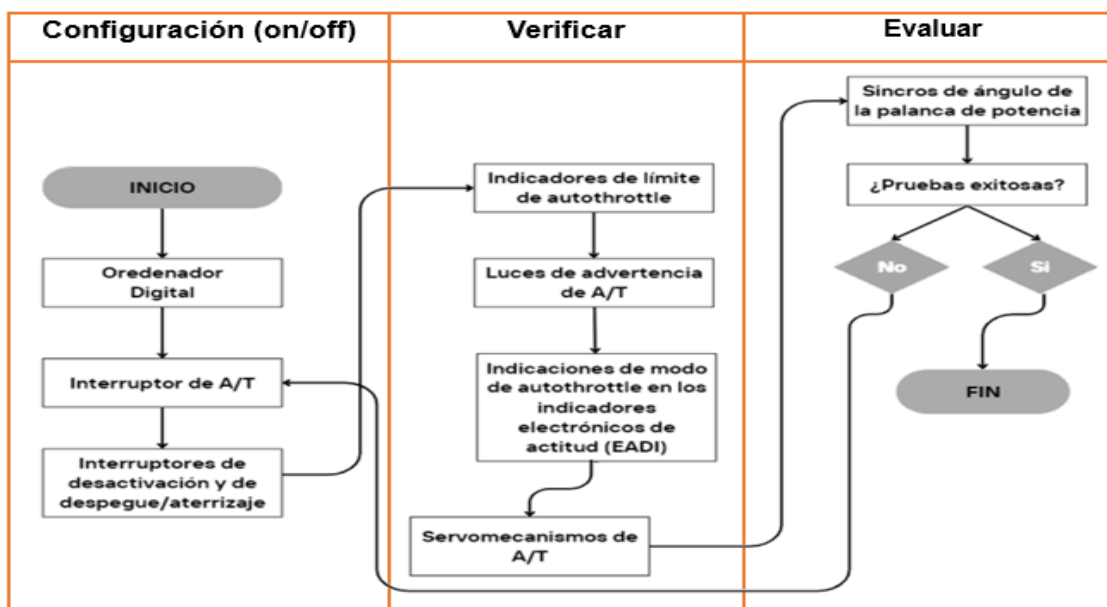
Configuración (on/off)

Verificar

Evaluar

INICIO

Oredenador Digital

Interruptor de A/T

Interruptores de desactivación y de despegue/aterrizaje

Indicadores de límite de autothrottle

Luces de advertencia de A/T

Indicaciones de modo de autothrottle en los indicadores electrónicos de actitud (EADI)

Servomecanismos de A/T

Sincros de ángulo de la palanca de potencia

¿Pruebas exitosas?

No

Si

FIN